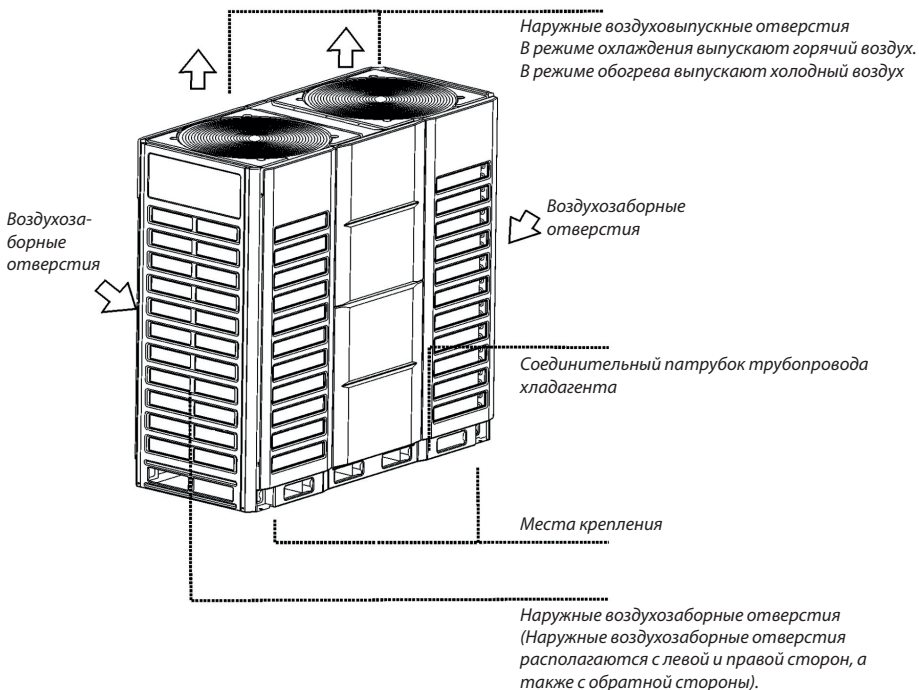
Наружные воздуховыпускные отверстия
В режиме охлаждения выпускают горячий воздух.
В режиме обогрева выпускают холодный воздух

Воздухозаборные отверстия

Воздухозаборные отверстия

Соединительный патрубок трубопровода хладагента

Места крепления

Наружные воздухозаборные отверстия (Наружные воздухозаборные отверстия располагаются с левой и правой сторон, а также с обратной стороны).